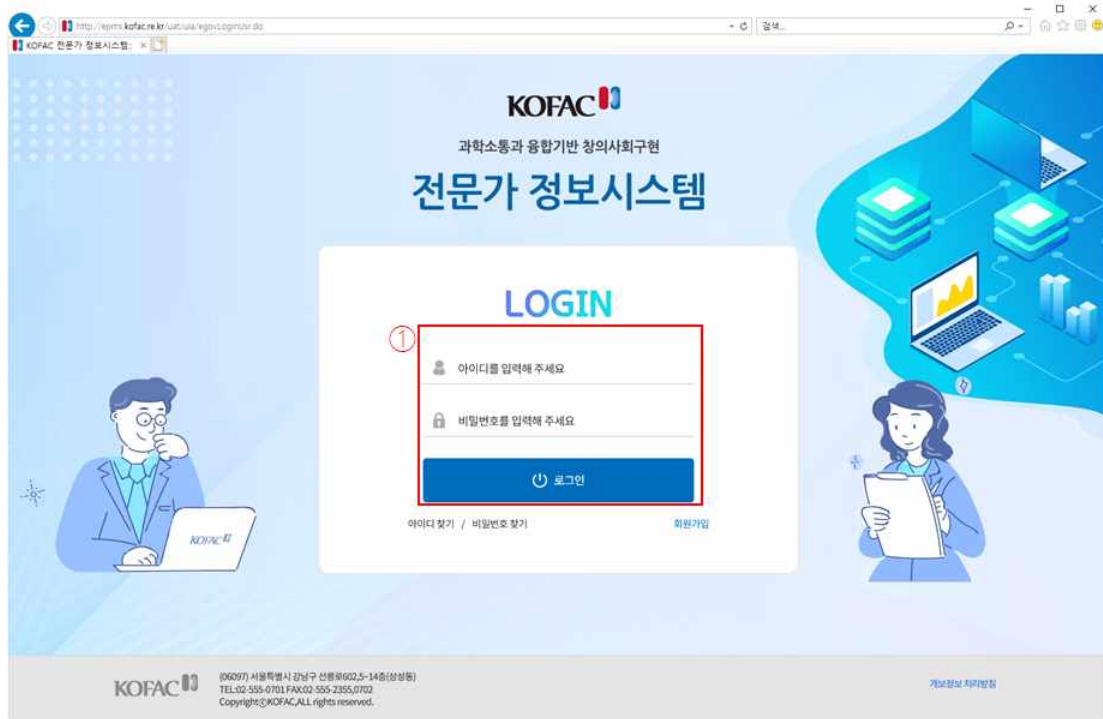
http://epms.kofac.re.kr/uat/uia/egovLoginUsr.do

검색...

KOFAC 전문가 정보시스템

KOFAC

과학소통과 융합기반 창의사회구현

전문가 정보시스템

LOGIN

①

아이디를 입력해 주세요

비밀번호를 입력해 주세요

로그인

아이디 찾기 / 비밀번호 찾기

회원가입

KOFAC

KOFAC

(06097) 서울특별시 강남구 선릉로602,5~14층(삼성동)
TEL:02-555-0701 FAX:02-555-2355,0702
Copyright©KOFAC,ALL rights reserved.

개인정보 처리방침